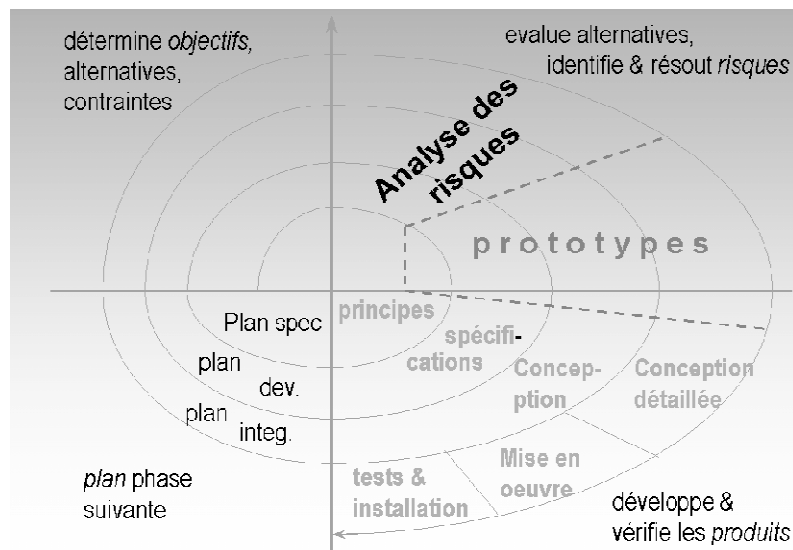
détermine *objectifs*, alternatives, contraintes

evalue alternatives, identifie & résout *risques*

Analyse des risques

prototypes

Plan spec

principes

spécifications

plan dev.

Conception

Conception détaillée

plan integ.

*plan* phase suivante

tests & installation

Mise en oeuvre

développe & vérifie les *produits*